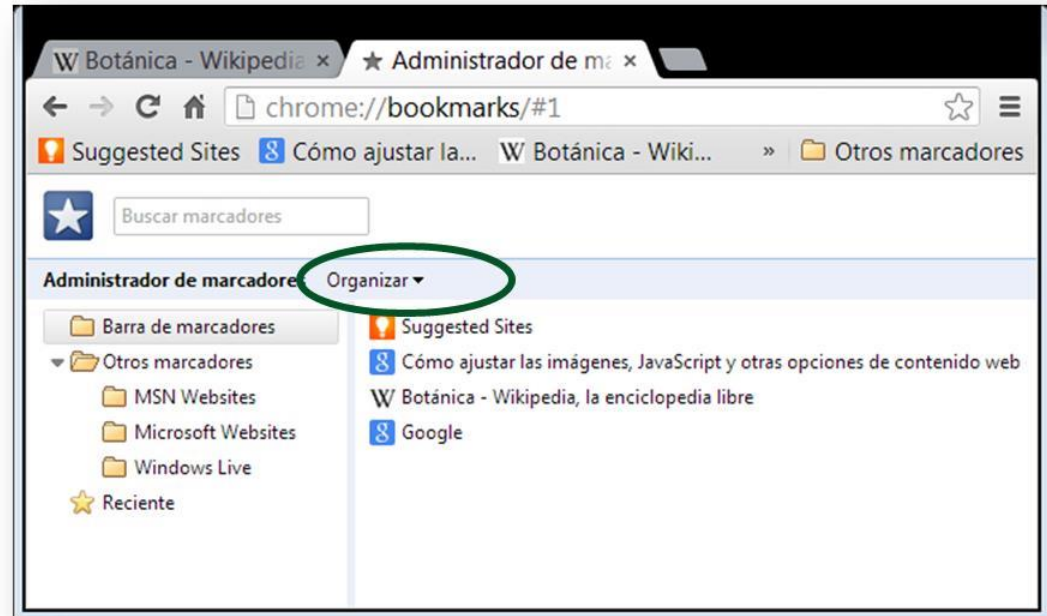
W Botánica - Wikipedia ×
★ Administrador de ma ×

chrome://bookmarks/#1

Suggested Sites
Cómo ajustar la...
W Botánica - Wiki...
»
Otros marcadores

Buscar marcadores

Administrador de marcadores
Organizar ▾

Barra de marcadores
Otros marcadores
MSN Websites
Microsoft Websites
Windows Live
Reciente

Suggested Sites
Cómo ajustar las imágenes, JavaScript y otras opciones de contenido web
W Botánica - Wikipedia, la enciclopedia libre
Google